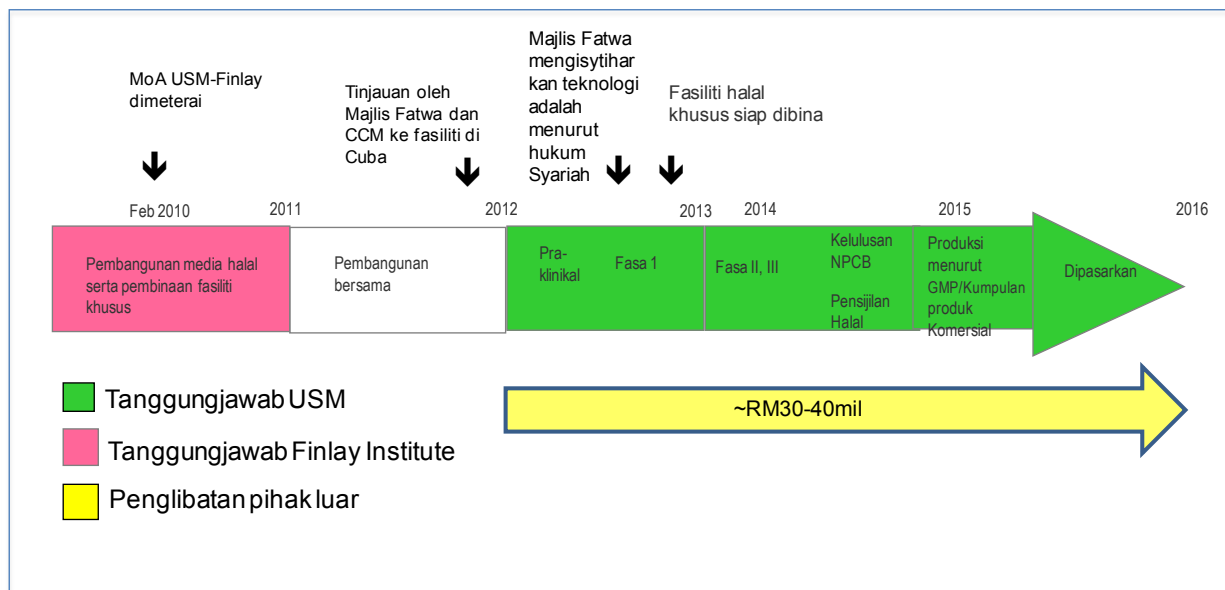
MoA USM-Finlay dimeterai

Tinjauan oleh Majlis Fatwa dan CCM ke fasiliti di Cuba

Majlis Fatwa mengisytihar kan teknologi adalah menurut hukum Syariah

Fasiliti halal khusus siap dibina

Feb 2010

2011

2012

2013

2014

2015

2016

Pembangunan media halal serta pembinaan fasiliti khusus

Pembangunan bersama

Pra-klinikal

Fasa 1

Fasa II, III

Kelulusan NPCB

Pensijilan Halal

Produksi menurut GMP/Kumpulan produk Komersial

Dipasarkan

Tanggungjawab USM

Tanggungjawab Finlay Institute

Penglibatan pihak luar

~RM30-40mil